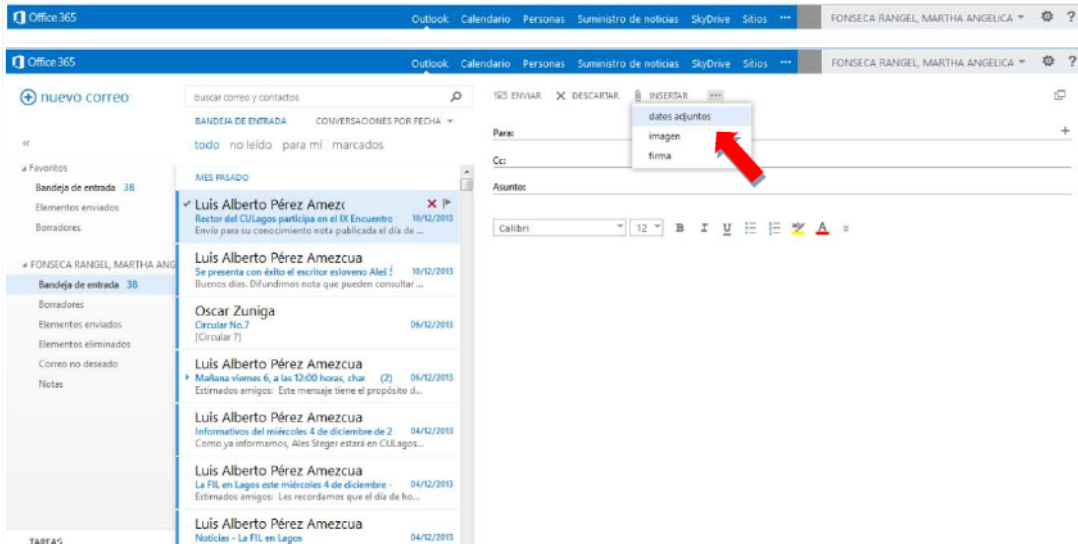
Office 365 Outlook Calendario Personas Suministro de noticias SkyDrive Sitios ··· FONSECA RANGEL, MARTHA ANGELICA ?

Office 365 Outlook Calendario Personas Suministro de noticias SkyDrive Sitios ··· FONSECA RANGEL, MARTHA ANGELICA ?

nuevo correo

buscar correo y contactos

BANDEJA DE ENTRADA CONVERSACIONES POR FECHA

todo no leído para mí marcados

Favoritos
Bandeja de entrada 38
Elementos enviados
Borradores

FONSECA RANGEL, MARTHA ANG
Bandeja de entrada 38
Borradores
Elementos enviados
Elementos eliminados
Correo no deseado
Notas

TAREAS

MES PASADO

Luis Alberto Pérez Amezc
Rector del CULagos participa en el IX Encuentro 10/12/2013
Envío para su conocimiento nota publicada el día de ...

Luis Alberto Pérez Amezcua
Se presenta con éxito el escritor esloveno Aleš S 10/12/2013
Buenos días. Difundimos nota que pueden consultar ...

Oscar Zuniga
Circular No.7 06/12/2013
[Circular 7]

Luis Alberto Pérez Amezcua
Mañana viernes 6, a las 12:00 horas, char (2) 06/12/2013
Estimados amigos: Este mensaje tiene el propósito d...

Luis Alberto Pérez Amezcua
Informativos del miércoles 4 de diciembre de 2 04/12/2013
Como ya informamos, Ales Steger estará en CULagos...

Luis Alberto Pérez Amezcua
La FIL en Lagos este miércoles 4 de diciembre - 04/12/2013
Estimados amigos: Les recordamos que el día de ho...

Luis Alberto Pérez Amezcua
Noticias - La FIL en Lagos 04/12/2013

ENVIAR DESCARTAR INSERTAR ···
datos adjuntos
imagen
firma

Para:
Cc:
Asunto:

Calibri 12 B I U